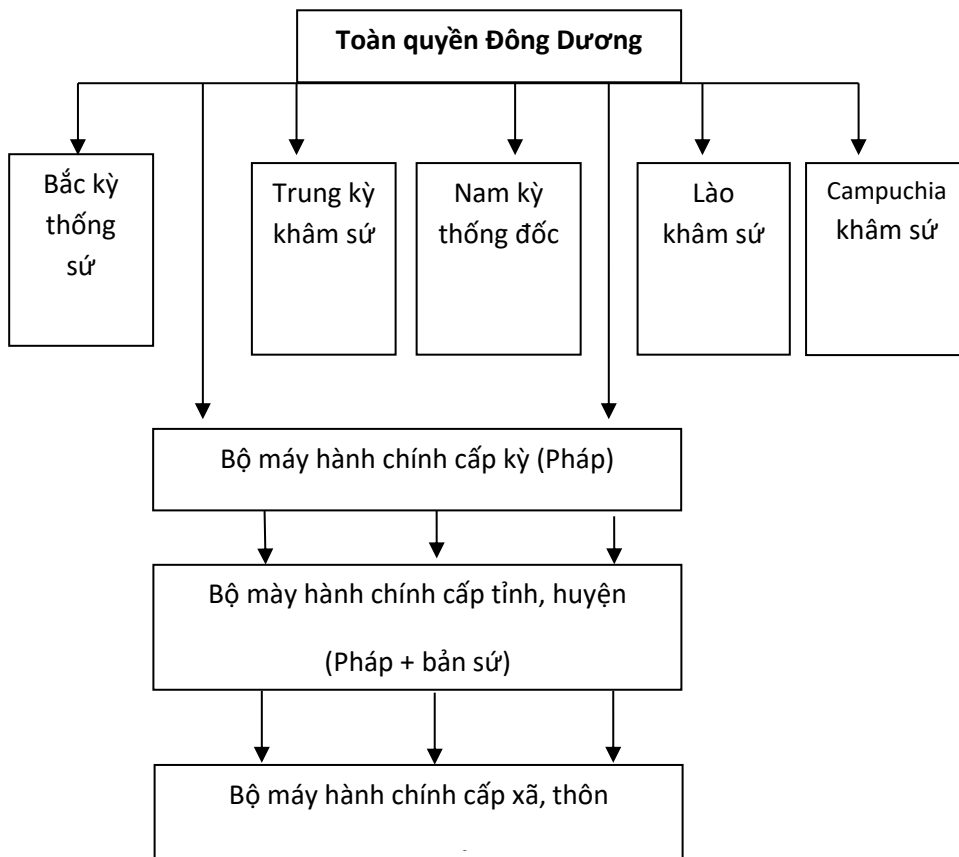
Toàn quyền Đông Dương

Bắc kỳ thống sứ

Trung kỳ khâm sứ

Nam kỳ thống đốc

Lào khâm sứ

Campuchia khâm sứ

Bộ máy hành chính cấp kỳ (Pháp)

Bộ mày hành chính cấp tỉnh, huyện

(Pháp + bản sứ)

Bộ máy hành chính cấp xã, thôn

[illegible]